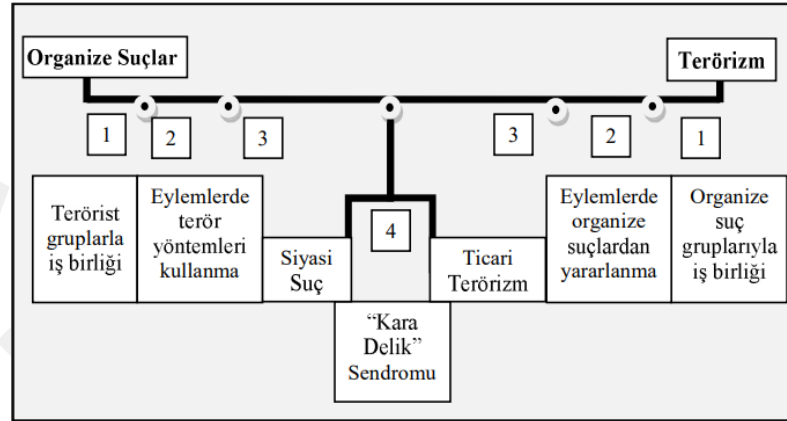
Organize Suçlar

Terörizm

1

2

3

3

2

1

4

Terörist gruplarla iş birliği

Eylemlerde terör yöntemleri kullanma

Siyasi Suç

"Kara Delik" Sendromu

Ticari Terörizm

Eylemlerde organize suçlardan yararlanma

Organize suç gruplarıyla iş birliği